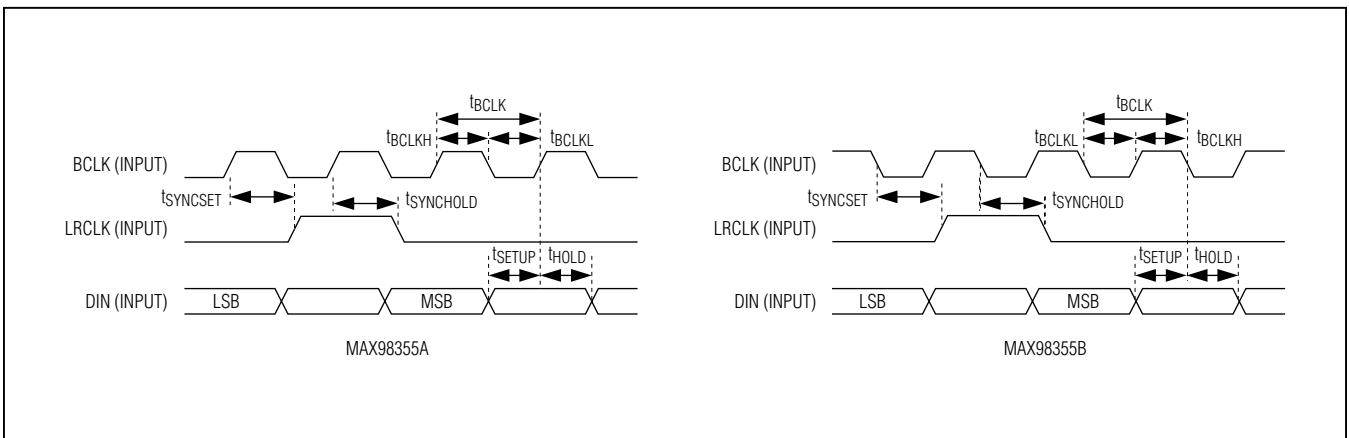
$t_{BCLK}$

$t_{BCLKH}$ $t_{BCLKL}$

BCLK (INPUT)

$t_{SYNCSET}$ $t_{SYNCHOLD}$

LRCLK (INPUT)

$t_{SETUP}$ $t_{HOLD}$

DIN (INPUT) LSB MSB

MAX98355A

$t_{BCLK}$

$t_{BCLKL}$ $t_{BCLKH}$

BCLK (INPUT)

$t_{SYNCSET}$ $t_{SYNCHOLD}$

LRCLK (INPUT)

$t_{SETUP}$ $t_{HOLD}$

DIN (INPUT) LSB MSB

MAX98355B